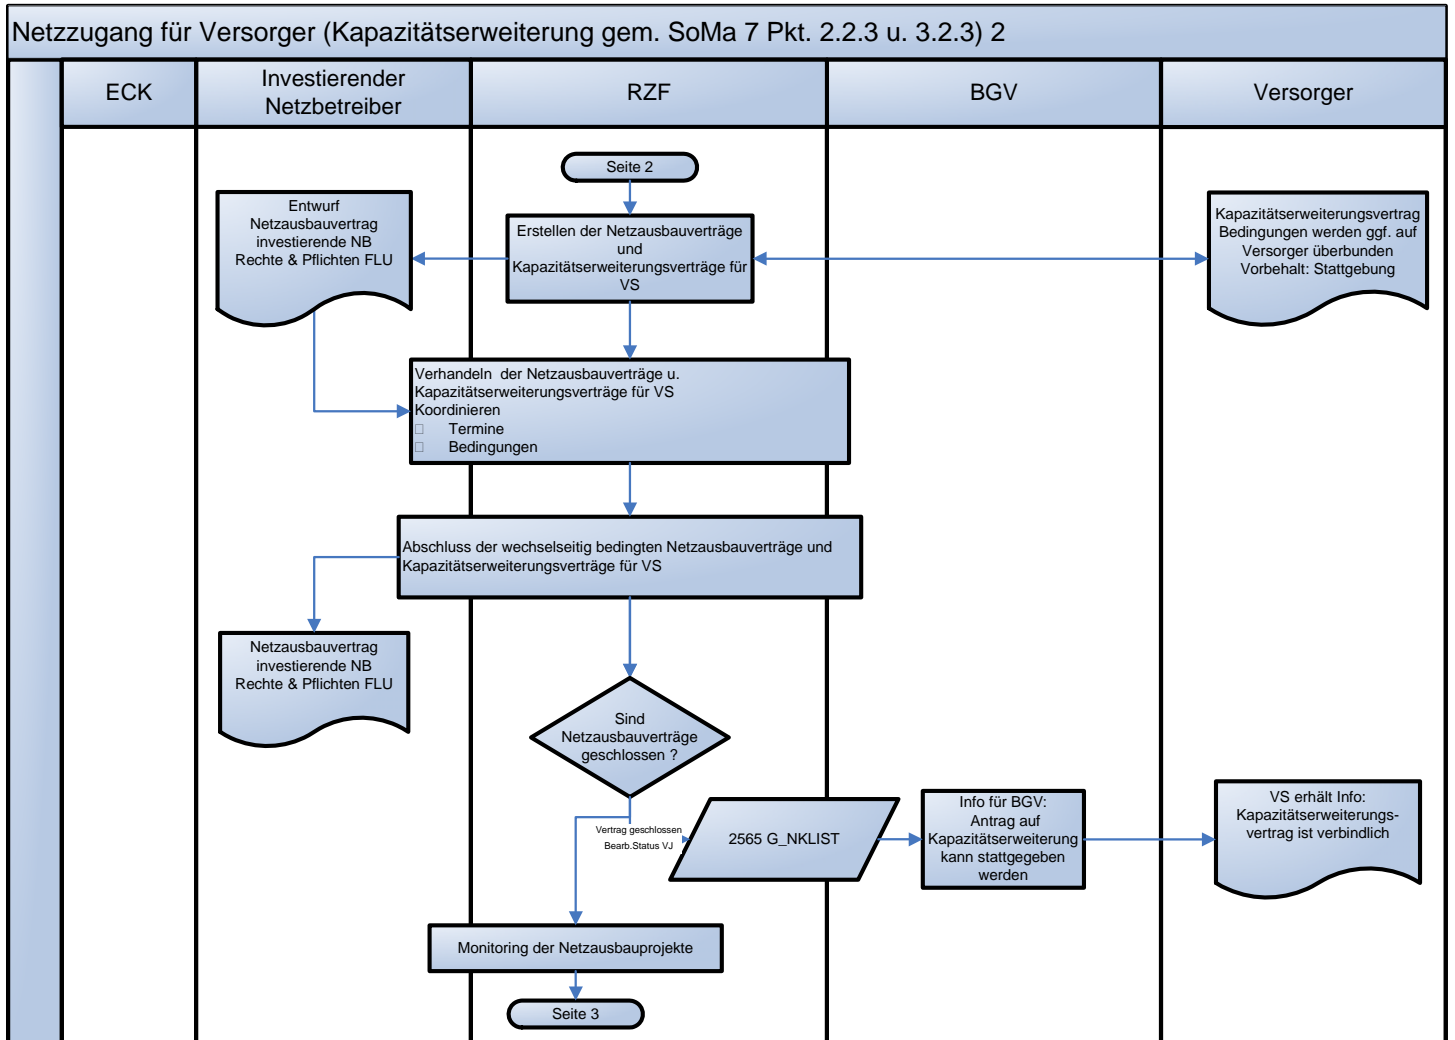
Netzzugang für Versorger (Kapazitätserweiterung gem. SoMa 7 Pkt. 2.2.3 u. 3.2.3) 2

ECK

Investierender Netzbetreiber

RZF

BGV

Versorger

Seite 2

Entwurf Netzausbauvertrag investierende NB Rechte & Pflichten FLU

Erstellen der Netzausbauverträge und Kapazitätserweiterungsverträge für VS

Kapazitätserweiterungsvertrag Bedingungen werden ggf. auf Versorger überbunden Vorbehalt: Stattgebung

Verhandeln der Netzausbauverträge u. Kapazitätserweiterungsverträge für VS
Koordinieren
Termine
Bedingungen

Abschluss der wechselseitig bedingten Netzausbauverträge und Kapazitätserweiterungsverträge für VS

Netzausbauvertrag investierende NB Rechte & Pflichten FLU

Sind Netzausbauverträge geschlossen ?

Vertrag geschlossen Bearb.Status VJ

2565 G_NKLIST

Info für BGV: Antrag auf Kapazitätserweiterung kann stattgegeben werden

VS erhält Info: Kapazitätserweiterungsvertrag ist verbindlich

Monitoring der Netzausbauprojekte

Seite 3